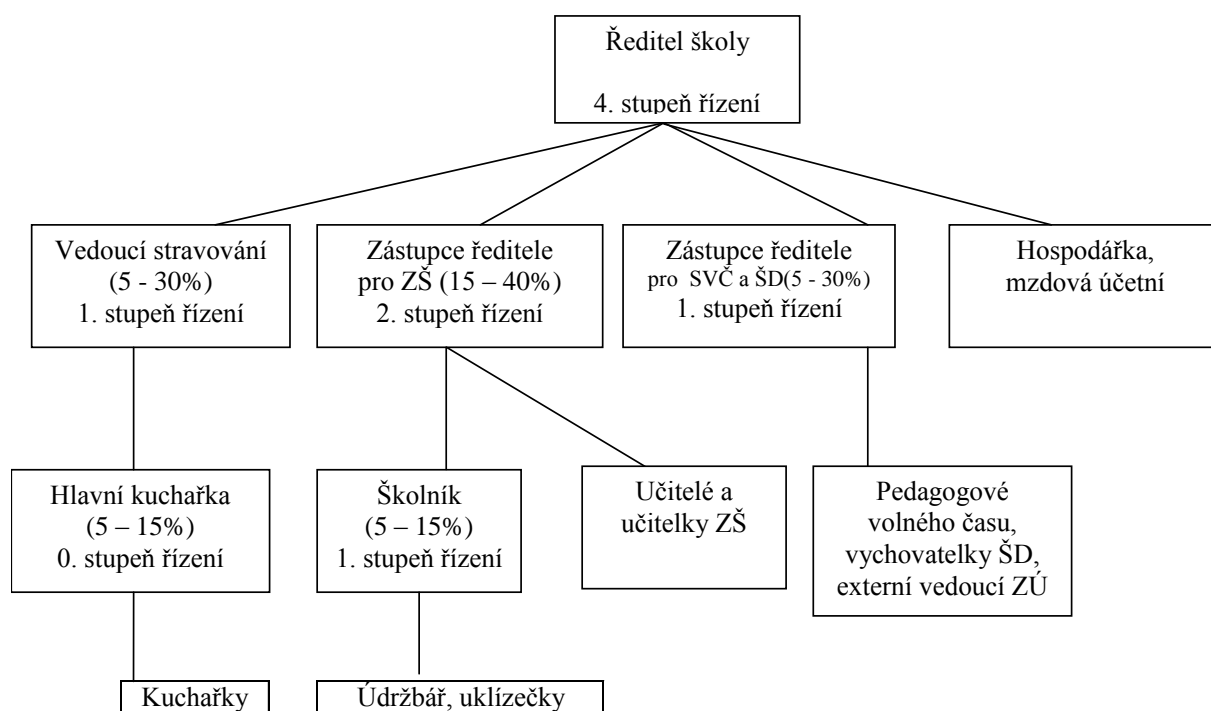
Ředitel školy

4. stupeň řízení

Vedoucí stravování
(5 - 30%)
1. stupeň řízení

Zástupce ředitele
pro ZŠ (15 – 40%)
2. stupeň řízení

Zástupce ředitele
pro SVČ a ŠD(5 - 30%)
1. stupeň řízení

Hospodářka,
mzdová účetní

Hlavní kuchařka
(5 – 15%)
0. stupeň řízení

Školník
(5 – 15%)
1. stupeň řízení

Učitelé a
učitelky ZŠ

Pedagogové
volného času,
vychovatelky ŠD,
externí vedoucí ZÚ

Kuchařky

Údržbář, uklízečky